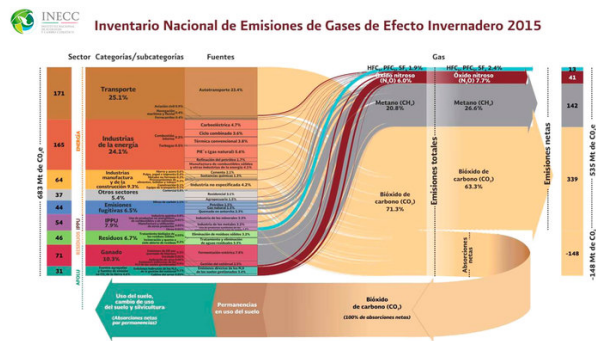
INECC

Inventario Nacional de Emisiones de Gases de Efecto Invernadero 2015

Sector

Categorías/subcategorías

Fuentes

Gas

683 Mt de $CO_2e$

171

165

64

37

44

54

46

71

31

ENERGÍA

IPPU

AFOLU

Transporte
25.1%

Autotransporte 24.4%

Industrias de la energía
24.1%

Carboeléctrica 4.7%

Ciclo combinado 3.6%

Técnica convencional 2.8%

PIE's (gas natural) 5.6%

Refinación del petróleo 1.7%

Industria manufacturera y de la construcción 9.3%

Industria no especificada 4.2%

Otros sectores 5.4%

Residencial 3.1%

Emisiones fugitivas 6.5%

IPPU 7.9%

Residuos 6.7%

Ganado 10.3%

Uso del suelo, cambio de uso del suelo y silvicultura
(Absorciones netas por permanencias)

Permanencias en uso del suelo

HFC, PFC, $SF_6$ 1.9%

Óxido nitroso ($N_2O$) 6.0%

Metano ($CH_4$) 20.8%

Bióxido de carbono ($CO_2$) 71.3%

Emisiones totales

HFC, PFC, $SF_6$ 2.4%

Óxido nitroso ($N_2O$) 7.7%

Metano ($CH_4$) 26.6%

Bióxido de carbono ($CO_2$) 63.3%

Emisiones netas

Absorciones netas

Bióxido de carbono ($CO_2$)
(100% de absorciones netas)

13

41

142

339

-148

535 Mt de $CO_2e$

-148 Mt de $CO_2$